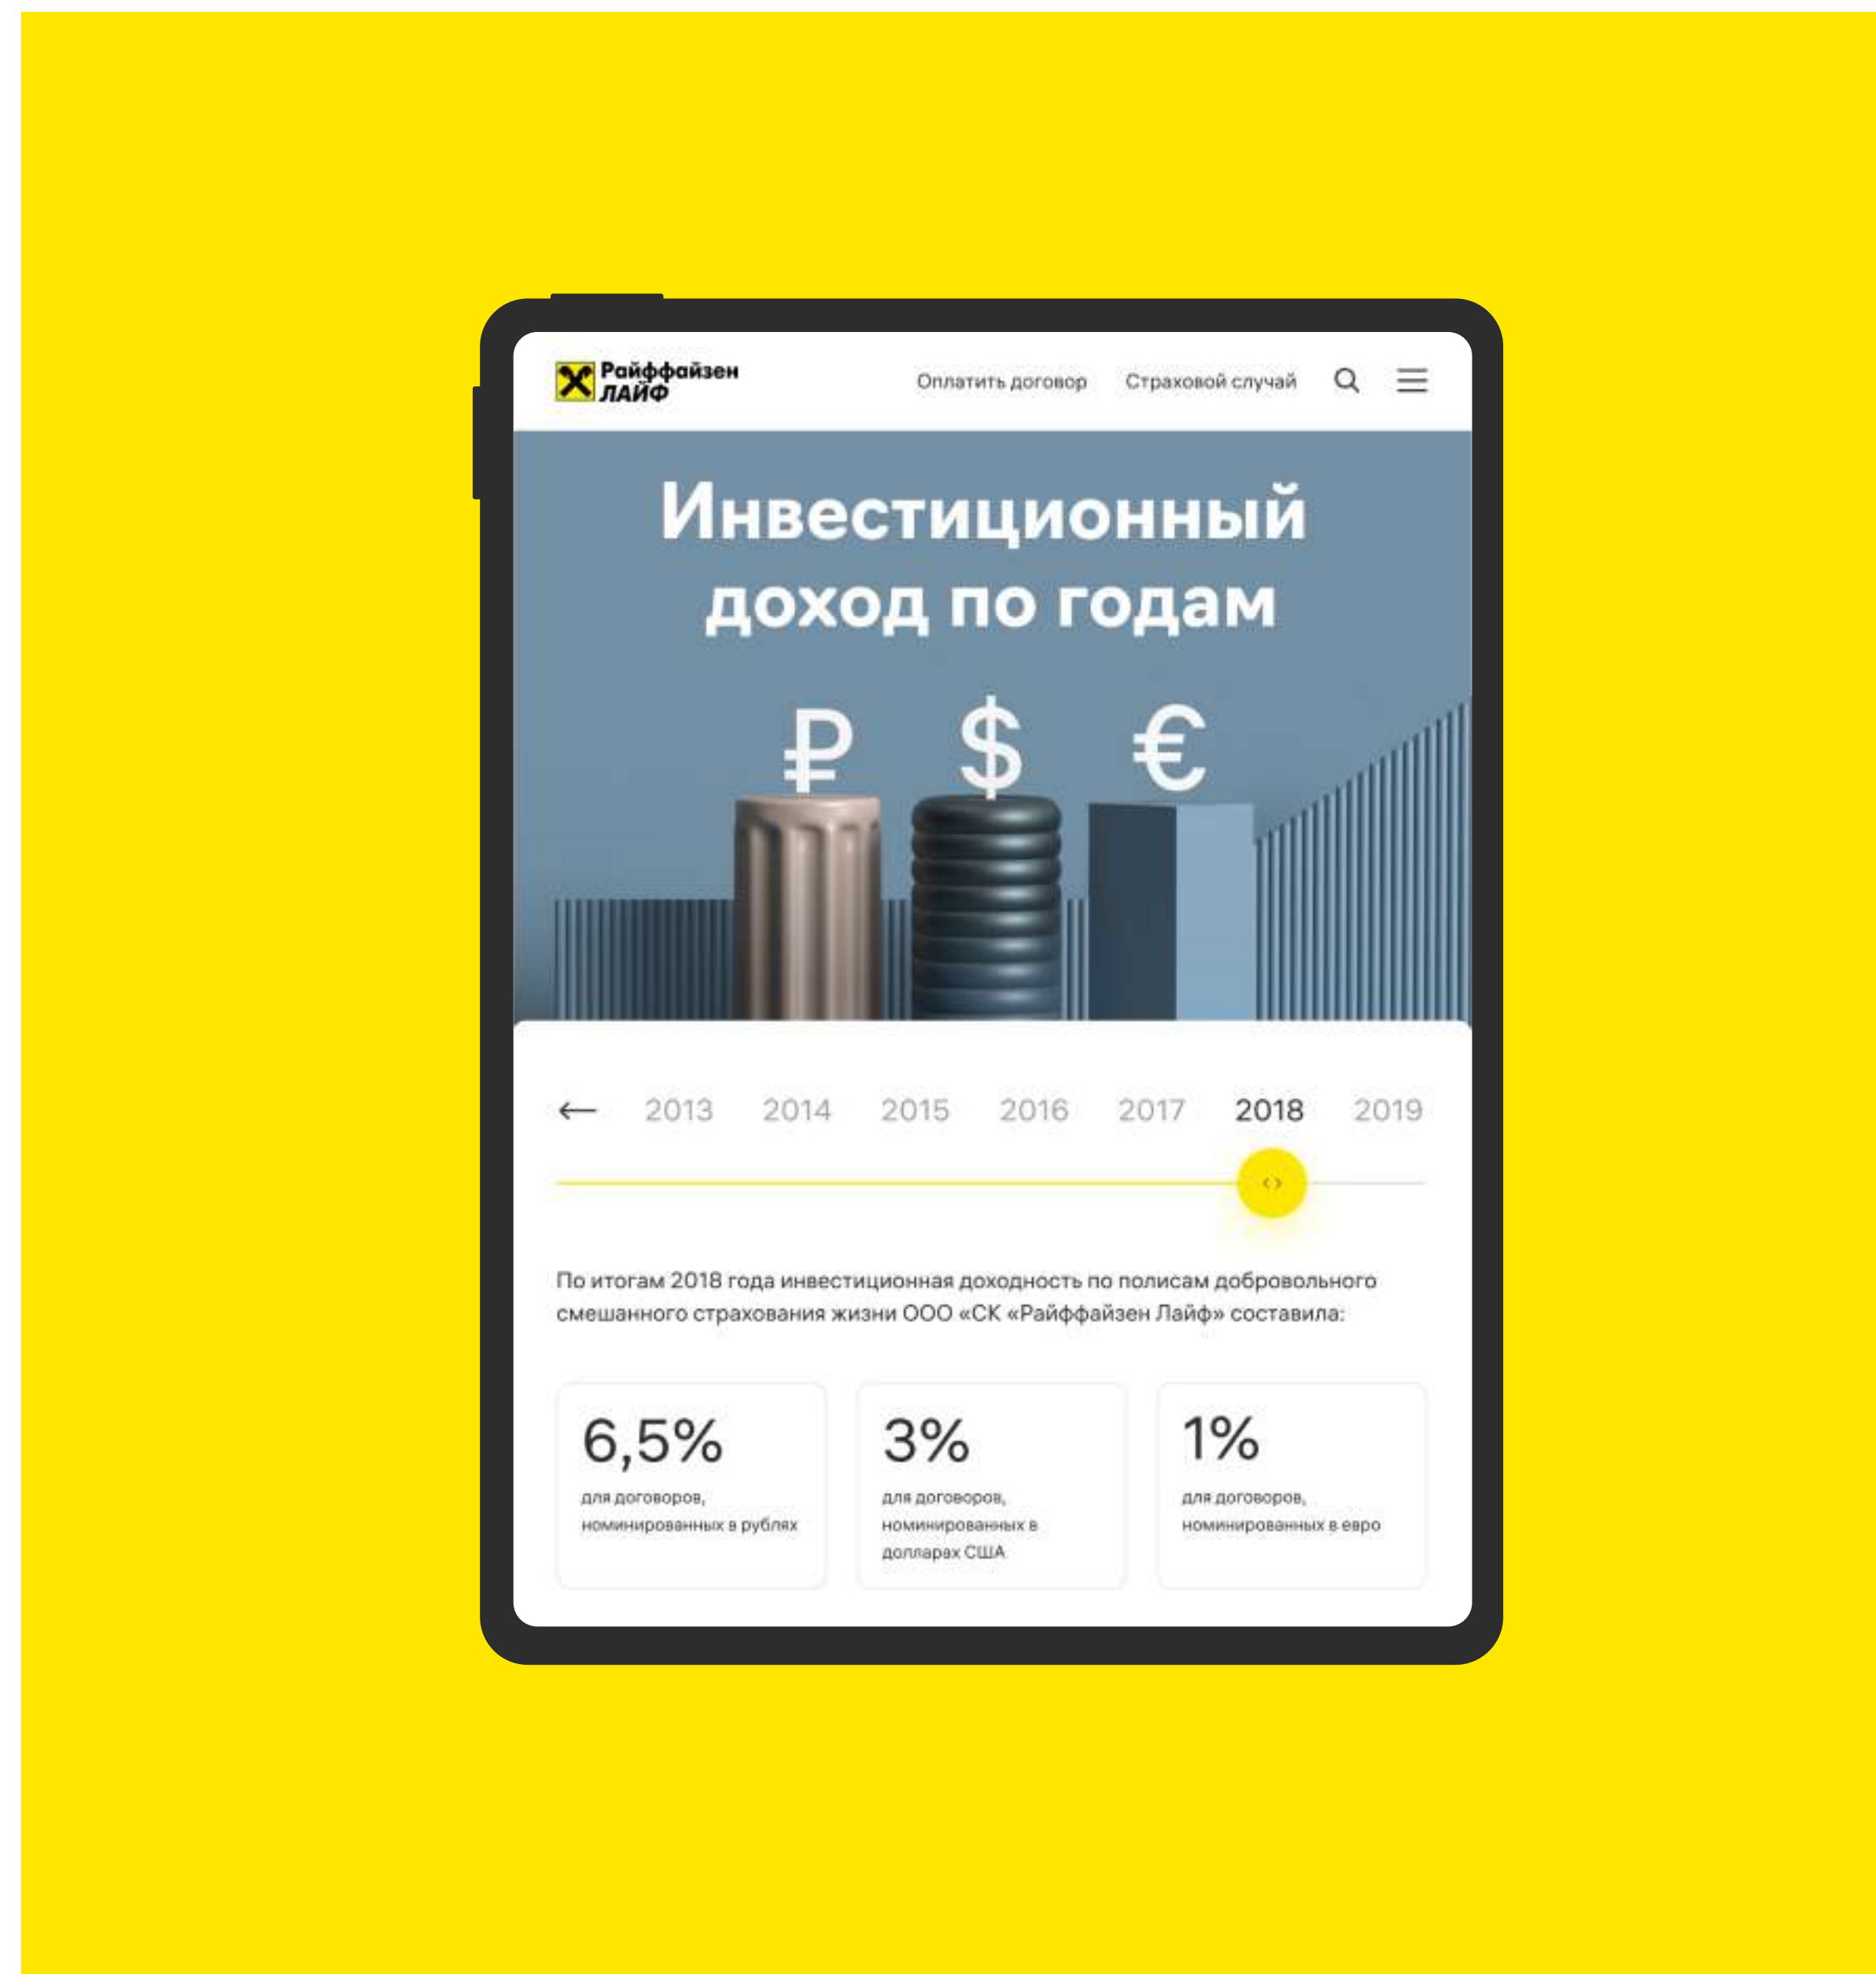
Райффайзен ЛАЙФ

Оплатить договор Страховой случай

Инвестиционный доход по годам

₽ $ €

← 2013 2014 2015 2016 2017 2018 2019

По итогам 2018 года инвестиционная доходность по полисам добровольного смешанного страхования жизни ООО «СК «Райффайзен Лайф» составила:

6,5%
для договоров, номинированных в рублях

3%
для договоров, номинированных в долларах США

1%
для договоров, номинированных в евро